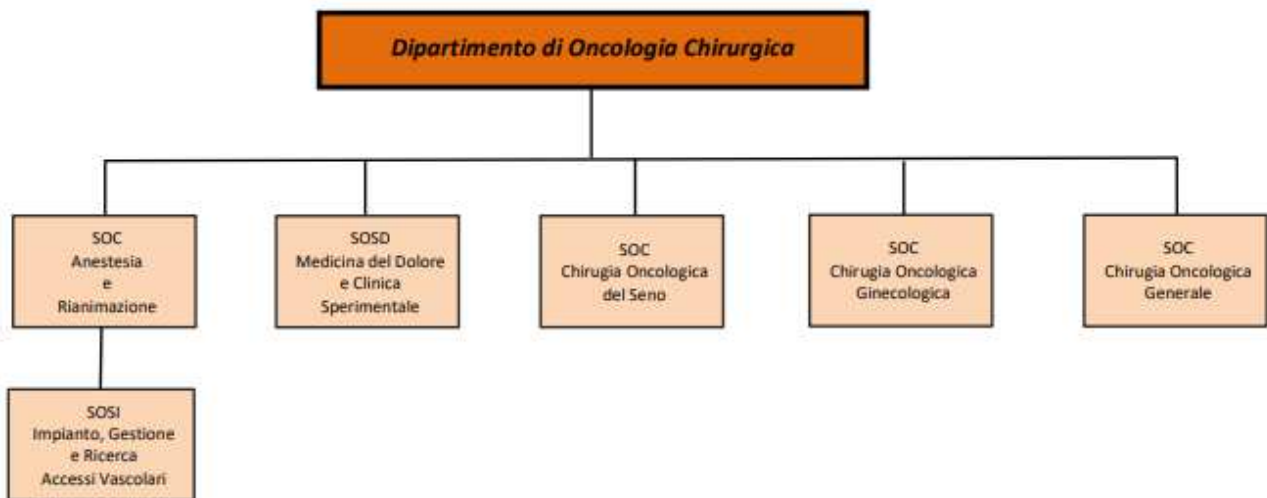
Dipartimento di Oncologia Chirurgica

SOC
Anestesia
e
Rianimazione

SOSD
Medicina del Dolore
e Clinica
Sperimentale

SOC
Chirugia Oncologica
del Seno

SOC
Chirugia Oncologica
Ginecologica

SOC
Chirugia Oncologica
Generale

SOSI
Impianto, Gestione
e Ricerca
Accessi Vascolari